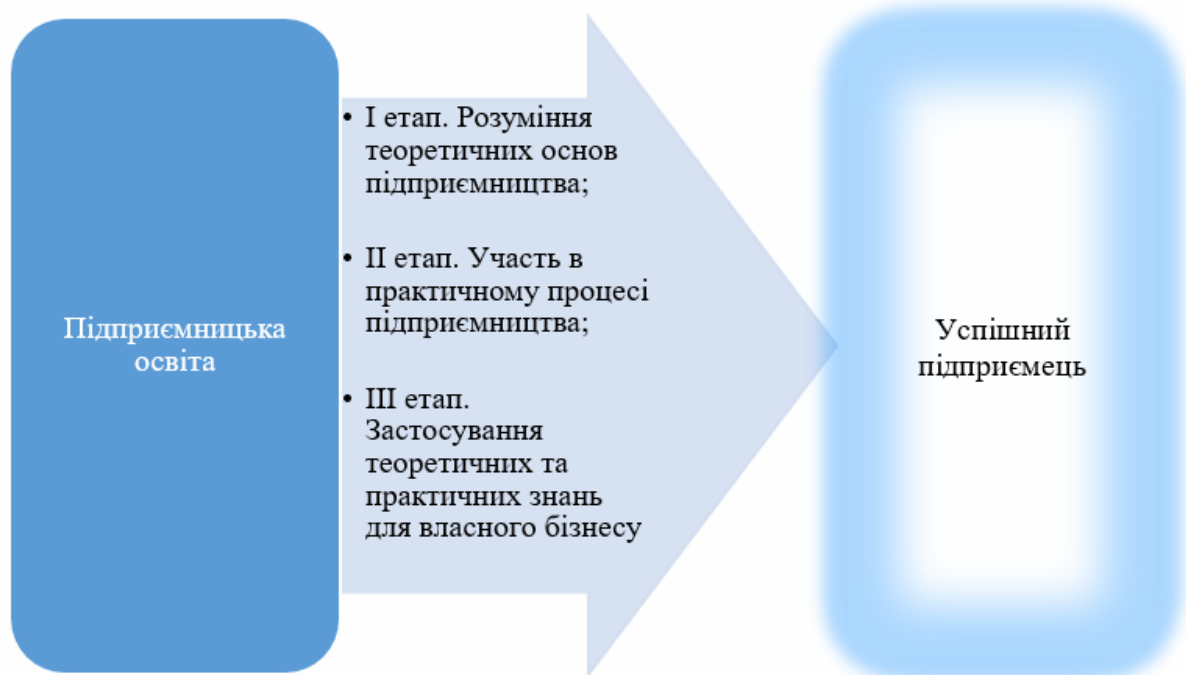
Підприємницька освіта

• І етап. Розуміння теоретичних основ підприємництва;

• ІІ етап. Участь в практичному процесі підприємництва;

• ІІІ етап. Застосування теоретичних та практичних знань для власного бізнесу

Успішний підприємець